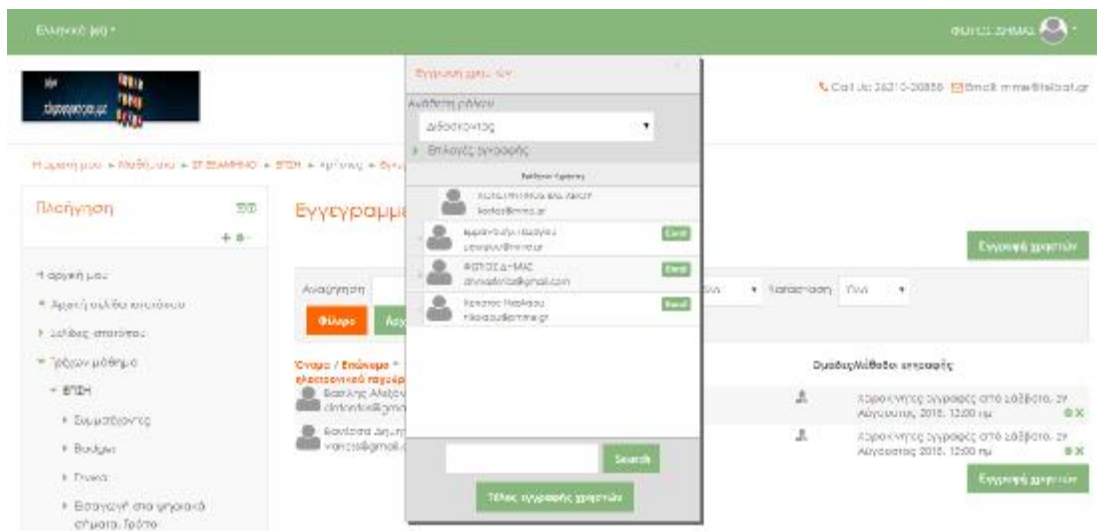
Ελληνικά (el) ▾

ΦΩΤΙΟΣ ΔΗΜΑΣ

Call Us: 26210-20880 Email: mme@telbat.gr

Η αρχική μου ▸ Μαθήματα ▸ ΣΤ ΕΞΑΜΗΝΟ ▸ ΕΠΣΗ ▸ Χρήστες ▸ Εγγ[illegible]

Πλοήγηση

Η αρχική μου

Αρχική σελίδα ιστοτόπου

Σελίδες ιστοτόπου

Τρέχον μάθημα

ΕΠΣΗ

Συμμετέχοντες

Βαθμοί

Γενικά

Εισαγωγή στα ψηφιακά σήματα. Τεστο

Εγγεγραμμέ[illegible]

Εγγραφή χρηστών

Αναζήτηση

Καταστάσεις Όλα

Φίλτρο

Αρ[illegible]

Όνομα / Επώνυμο / ηλεκτρονικό ταχυδρ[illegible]

Βασίλης Αλεξ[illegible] alexandros@gm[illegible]

Βανέσσα Δημη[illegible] vaness@gmail.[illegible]

Διάρκεια/Μέθοδοι εγγραφής

Χειροκίνητες εγγραφές από Σάββατο, 29 Αυγούστου 2015, 12:00 πμ

Χειροκίνητες εγγραφές από Σάββατο, 29 Αυγούστου 2015, 12:00 πμ

Εγγραφή χρηστών

Εγγραφή χρηστών

Ανάθεση ρόλων

Διδάσκοντας

Επιλογές εγγραφής

Εκθέσεις Χρήστες

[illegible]

ερμηνευτής Γεωργίου georgiou@mme.gr

Enrol

ΦΩΤΙΟΣ ΔΗΜΑΣ dimasfotios@gmail.com

Enrol

Χρήστος Νικολάου nikolaou@mme.gr

Enrol

Search

Τέλος εγγραφής χρηστών